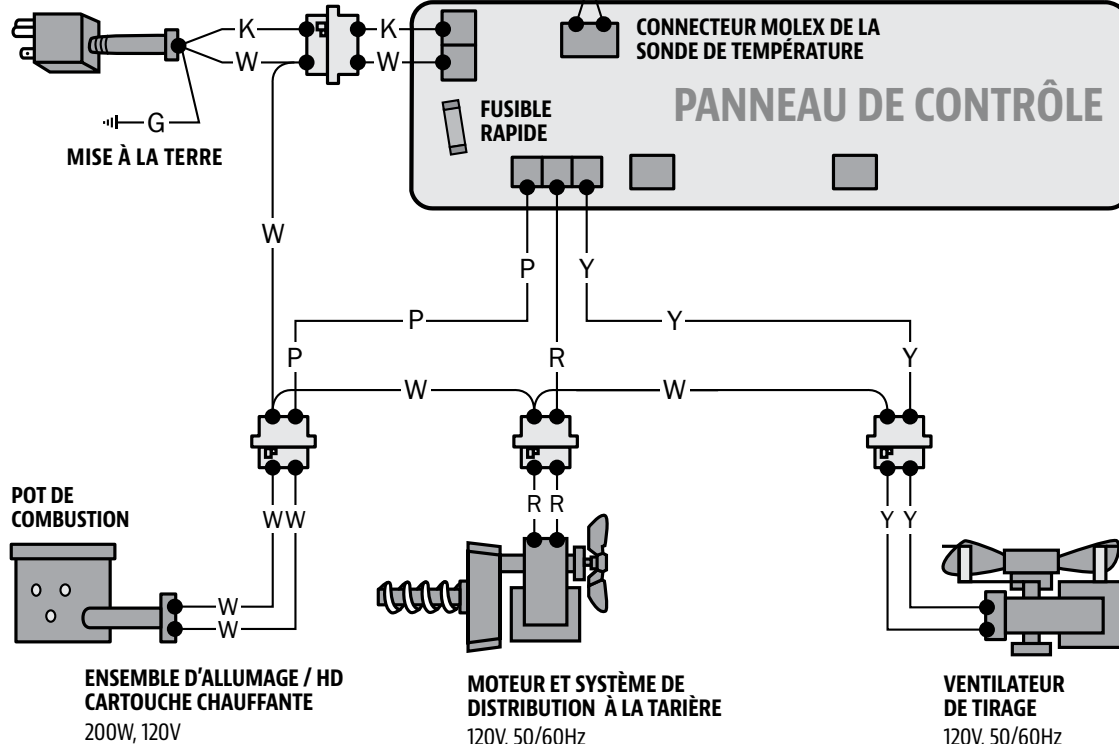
K
K
W
W
G
MISE À LA TERRE
CONNECTEUR MOLEX DE LA SONDE DE TEMPÉRATURE
FUSIBLE RAPIDE
PANNEAU DE CONTRÔLE
W
P
Y
P
Y
P
R
Y
W
W
POT DE COMBUSTION
WW
R R
Y Y
W
W
ENSEMBLE D'ALLUMAGE / HD CARTOUCHE CHAUFFANTE
200W, 120V
MOTEUR ET SYSTÈME DE DISTRIBUTION À LA TARIÈRE
120V, 50/60Hz
VENTILATEUR DE TIRAGE
120V, 50/60Hz